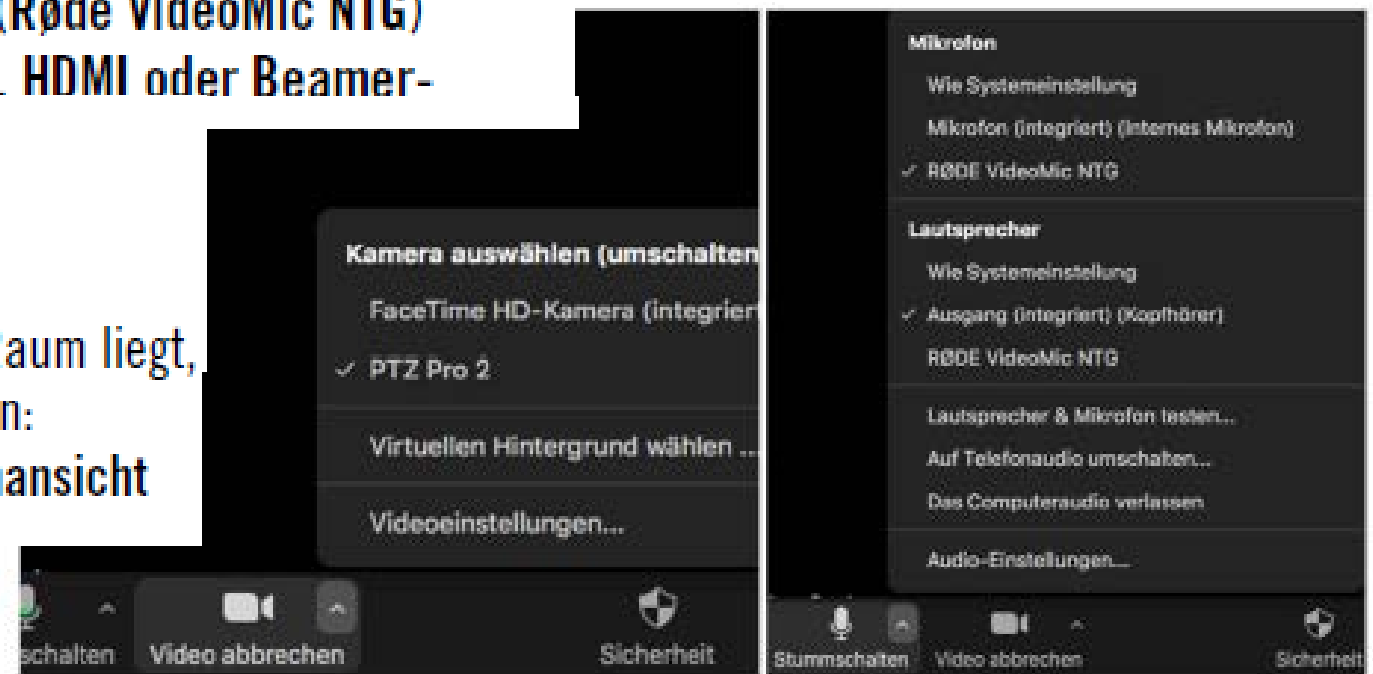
(Røde VideoMic NTG)
. HDMI oder Beamer-

aum liegt,
n:
ansicht

Kamera auswählen (umschalten
FaceTime HD-Kamera (integriert
✓ PTZ Pro 2
Virtuellen Hintergrund wählen ...
Videoeinstellungen...

schalten
Video abbrechen
Sicherheit

Mikrofon
Wie Systemeinstellung
Mikrofon (integriert) (Internes Mikrofon)
✓ RØDE VideoMic NTG
Lautsprecher
Wie Systemeinstellung
✓ Ausgang (integriert) (Kopfhörer)
RØDE VideoMic NTG
Lautsprecher & Mikrofon testen...
Auf Telefonaudio umschalten...
Das Computeraudio verlassen
Audio-Einstellungen...

Stummschalten
Video abbrechen
Sicherheit